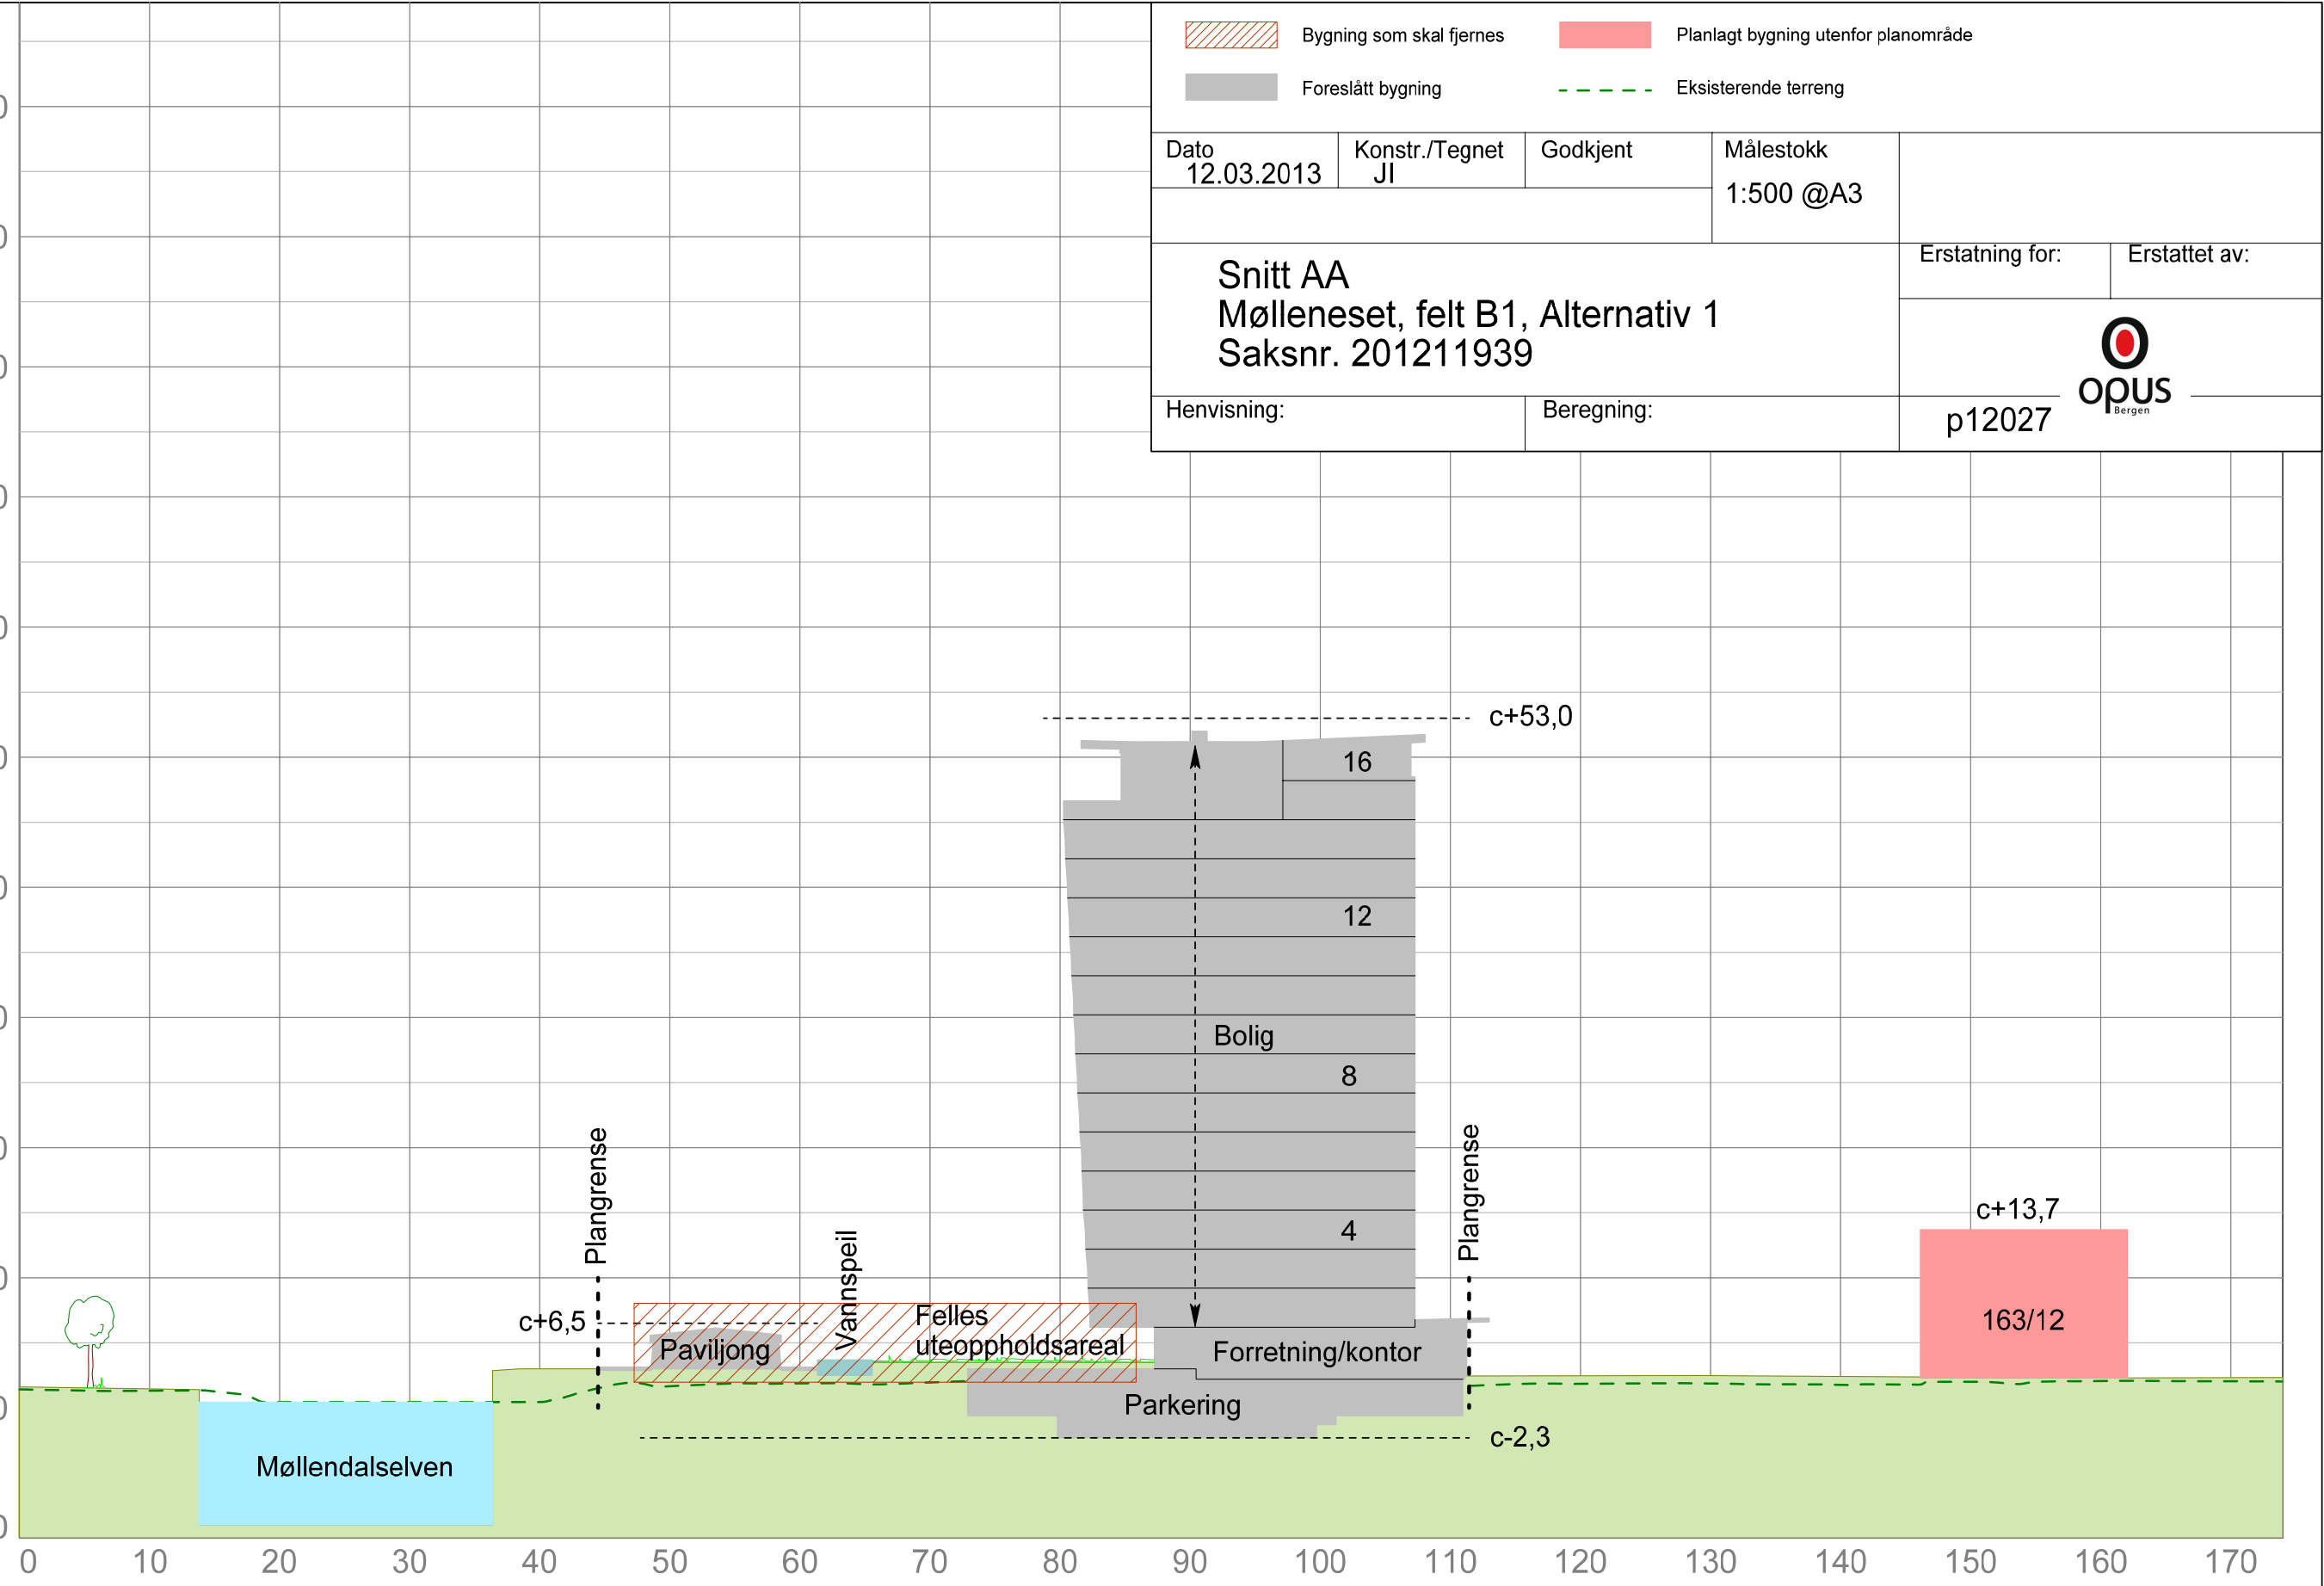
Bygning som skal fjernes
Planlagt bygning utenfor planområde
Foreslått bygning
Eksisterende terreng

| Dato 12.03.2013 | Konstr./Tegnet JI | Godkjent | Målestokk 1:500 @A3 |
|---|---|---|---|

Snitt AA
Mølleneset, felt B1, Alternativ 1
Saksnr. 201211939

Erstatning for:
Erstattet av:

opus Bergen

Henvisning:
Beregning:
p12027

c+53,0
16
12
Bolig
8
4
Plangrense
Plangrense
c+13,7
163/12
c+6,5
Vannspeil
Felles uteoppholdsareal
Paviljong
Forretning/kontor
Parkering
c-2,3
Møllendalselven

0 10 20 30 40 50 60 70 80 90 100 110 120 130 140 150 160 170